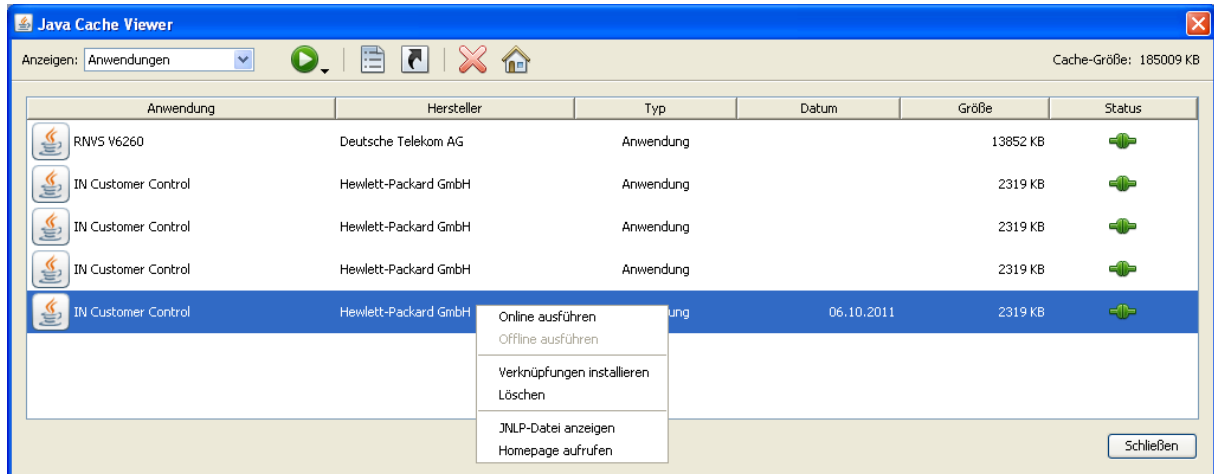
Java Cache Viewer

Anzeigen: Anwendungen

Cache-Größe: 185009 KB

| Anwendung | Hersteller | Typ | Datum | Größe | Status |
|---|---|---|---|---|---|
| RNVS V6260 | Deutsche Telekom AG | Anwendung | | 13852 KB | |
| IN Customer Control | Hewlett-Packard GmbH | Anwendung | | 2319 KB | |
| IN Customer Control | Hewlett-Packard GmbH | Anwendung | | 2319 KB | |
| IN Customer Control | Hewlett-Packard GmbH | Anwendung | | 2319 KB | |
| IN Customer Control | Hewlett-Packard GmbH | ung | 06.10.2011 | 2319 KB | |

Online ausführen
Offline ausführen
Verknüpfungen installieren
Löschen
JNLP-Datei anzeigen
Homepage aufrufen

Schließen